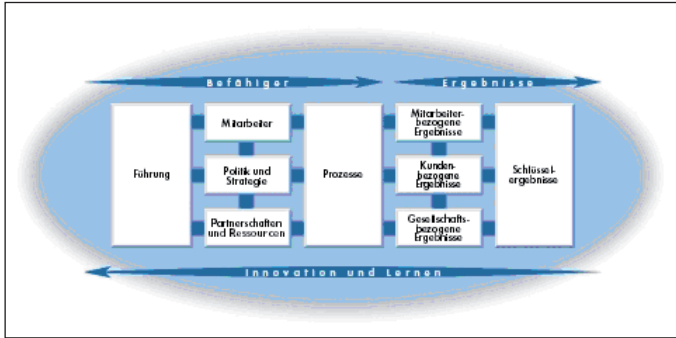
Befähiger

Ergebnisse

Führung

Mitarbeiter

Politik und Strategie

Partnerschaften und Ressourcen

Prozesse

Mitarbeiterbezogene Ergebnisse

Kundenbezogene Ergebnisse

Gesellschaftsbezogene Ergebnisse

Schlüsselergebnisse

Innovation und Lernen